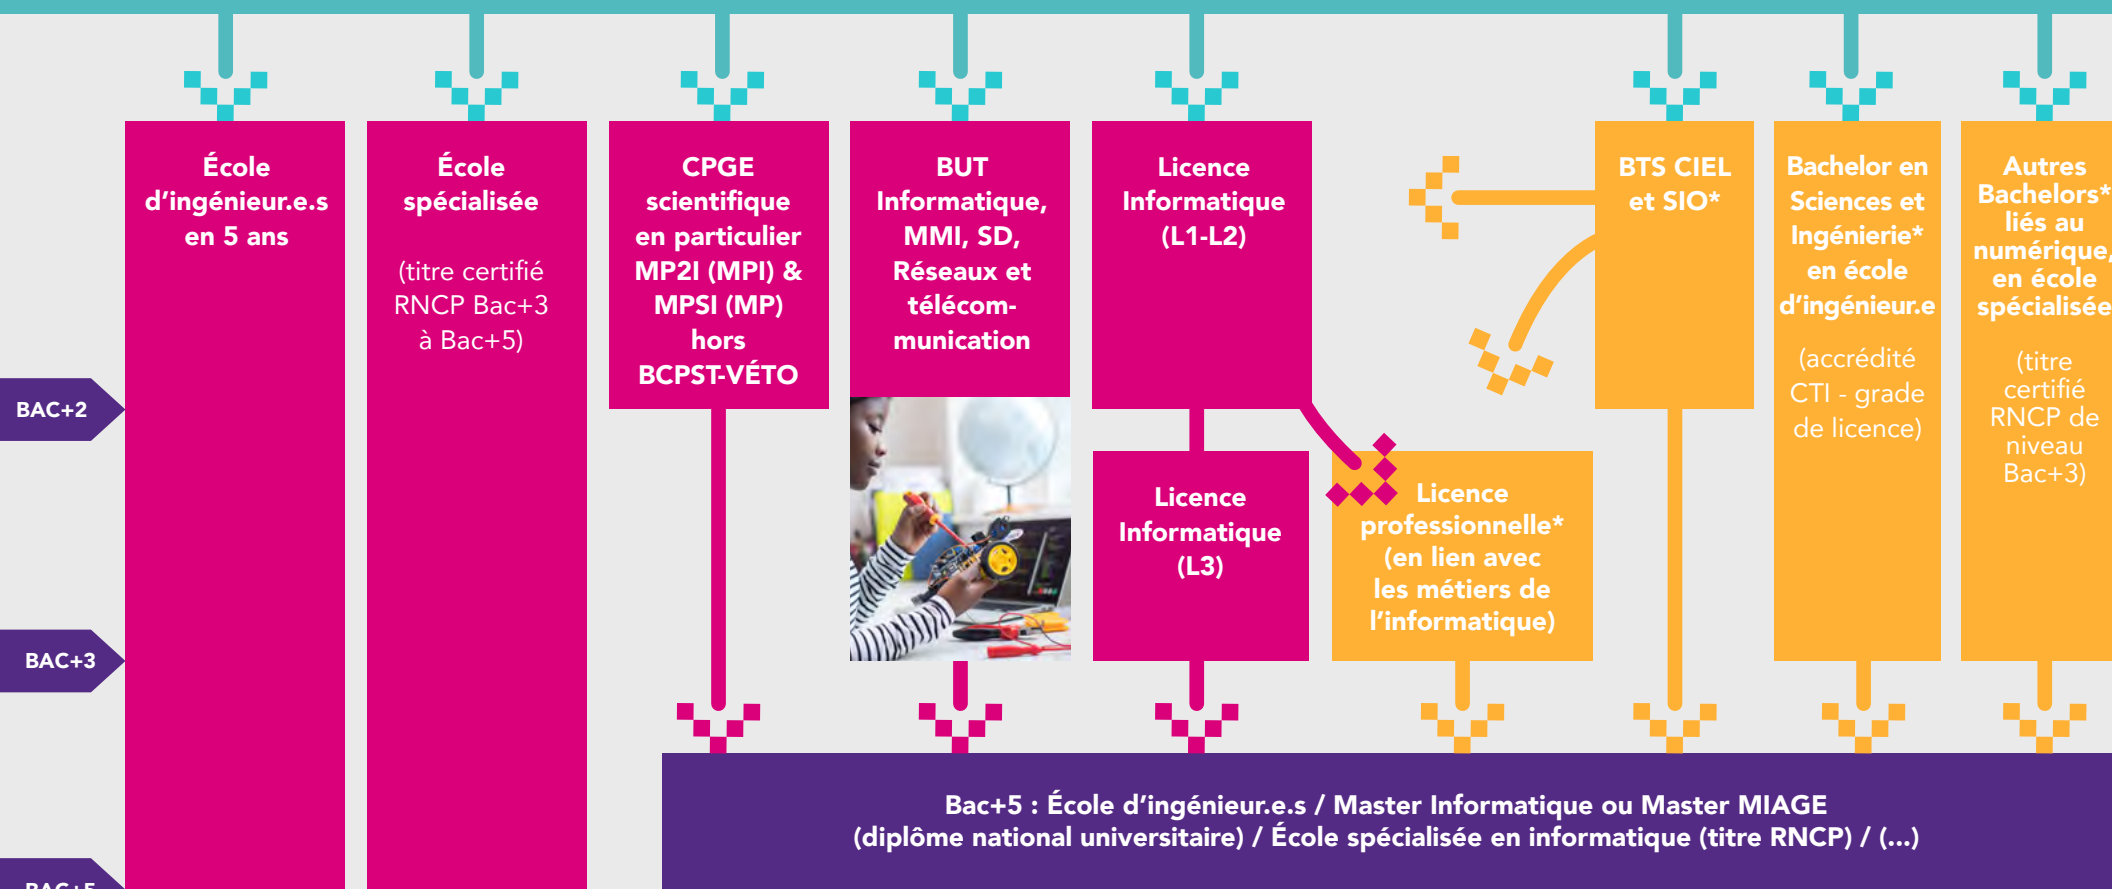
École d'ingénieur.e.s en 5 ans

École spécialisée

(titre certifié RNCP Bac+3 à Bac+5)

CPGE scientifique en particulier MP2I (MPI) & MPSI (MP) hors BCPST-VÉTO

BUT Informatique, MMI, SD, Réseaux et télécommunication

Licence Informatique (L1-L2)

BTS CIEL et SIO*

Bachelor en Sciences et Ingénierie* en école d'ingénieur.e

(accrédité CTI - grade de licence)

Autres Bachelors* liés au numérique, en école spécialisée

(titre certifié RNCP de niveau Bac+3)

BAC+2

Licence Informatique (L3)

Licence professionnelle* (en lien avec les métiers de l'informatique)

BAC+3

Bac+5 : École d'ingénieur.e.s / Master Informatique ou Master MIAGE (diplôme national universitaire) / École spécialisée en informatique (titre RNCP) / (...)

BAC+5